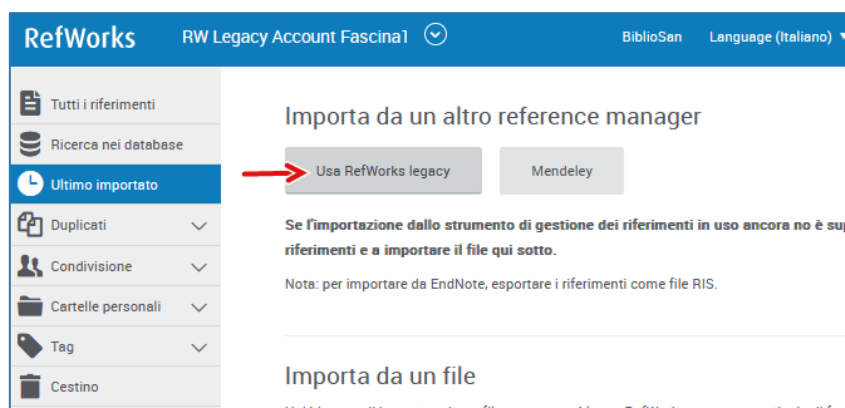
RefWorks RW Legacy Account Fascina1 BiblioSan Language (Italiano)

Tutti i riferimenti
Ricerca nei database
Ultimo importato
Duplicati
Condivisione
Cartelle personali
Tag
Cestino

Importa da un altro reference manager

Usa RefWorks legacy
Mendeley

Se l'importazione dallo strumento di gestione dei riferimenti in uso ancora no è su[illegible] riferimenti e a importare il file qui sotto.

Nota: per importare da EndNote, esportare i riferimenti come file RIS.

Importa da un file

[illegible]